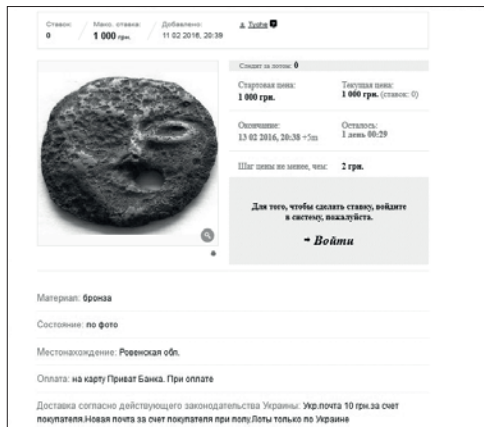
Ставок: 0
Макс. ставка: 1 000 грн.
Добавлено: 11 02 2016, 20:39
Zsoha

Следят за лотом: 0

Стартовая цена: 1 000 грн.
Текущая цена: 1 000 грн. (ставок: 0)

Окончание: 13 02 2016, 20:38 +5m
Осталось: 1 день 00:29

Шаг цены не менее, чем: 2 грн.

Для того, чтобы сделать ставку, войдите в систему, пожалуйста.

Войти

Материал: бронза

Состояние: по фото

Местонахождение: Ровенская обл.

Оплата: на карту Приват Банка. При оплате

Доставка согласно действующего законодательства Украины: Укр.почта 10 грн.за счет покупателя.Новая почта за счет покупателя при получ.Лоты только по Украине